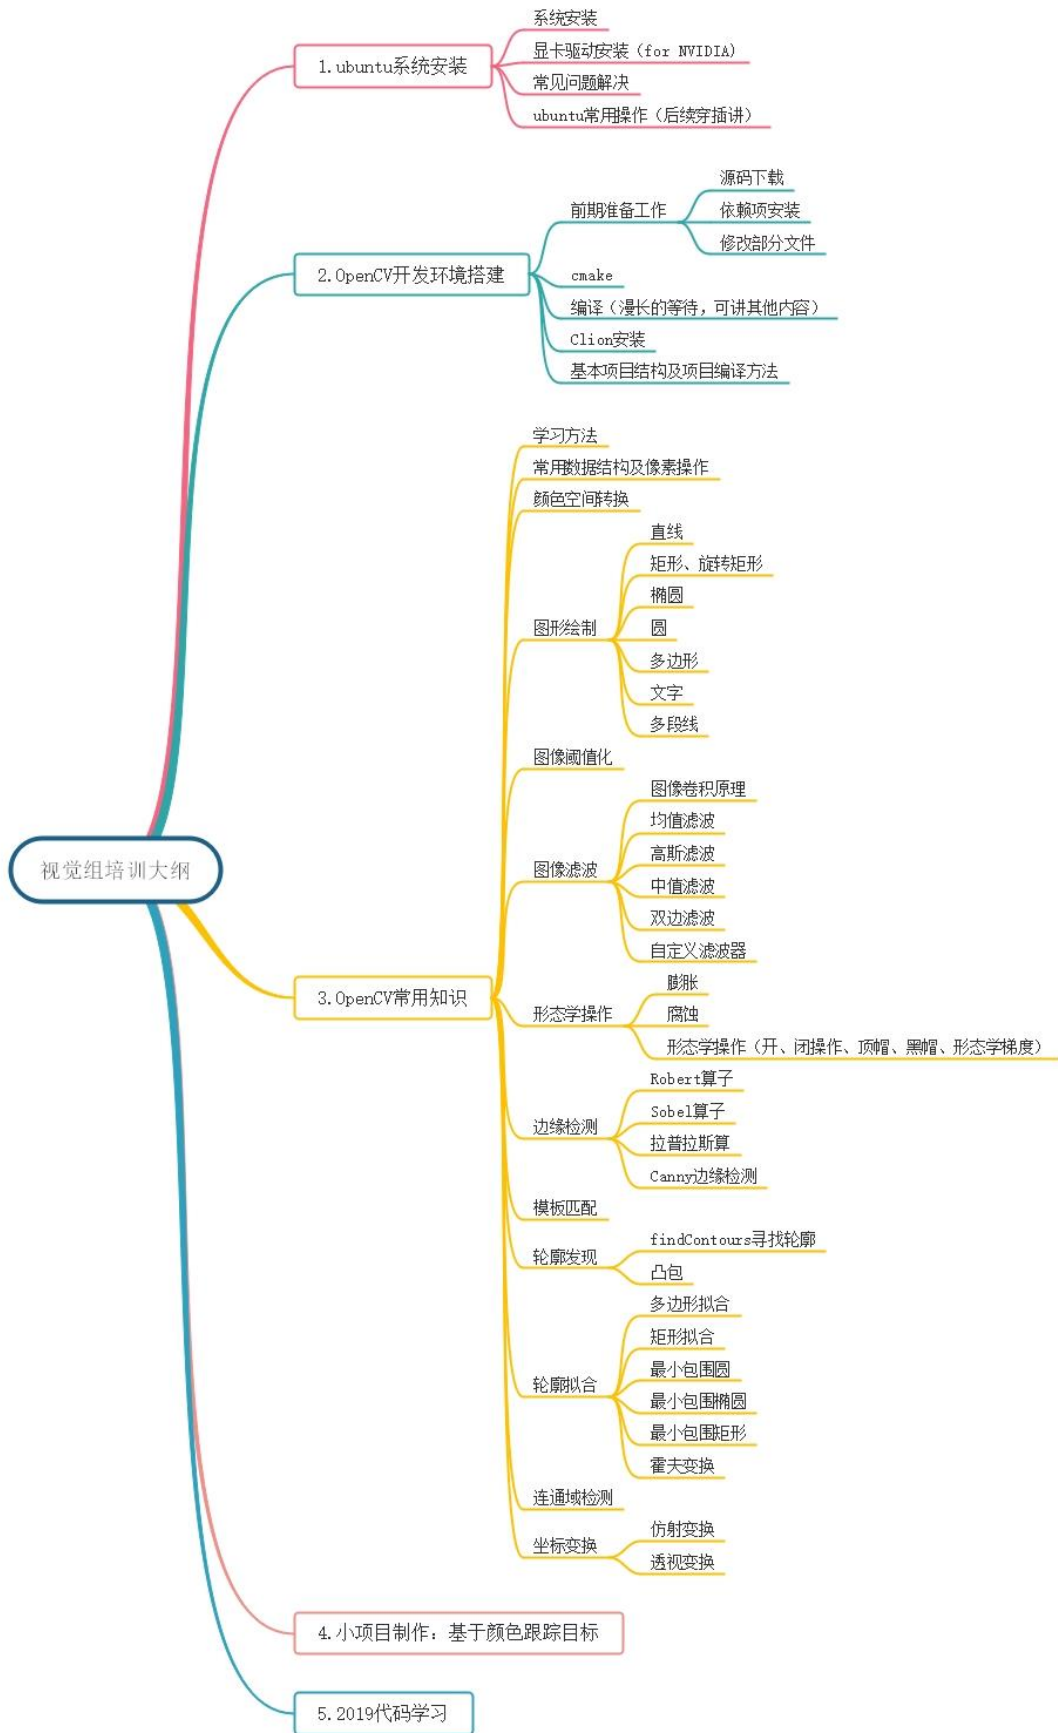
视觉组培训大纲

1. ubuntu系统安装
系统安装
显卡驱动安装（for NVIDIA）
常见问题解决
ubuntu常用操作（后续穿插讲）

2. OpenCV开发环境搭建
前期准备工作
源码下载
依赖项安装
修改部分文件
cmake
编译（漫长的等待，可讲其他内容）
Clion安装
基本项目结构及项目编译方法

3. OpenCV常用知识
学习方法
常用数据结构及像素操作
颜色空间转换
图形绘制
直线
矩形、旋转矩形
椭圆
圆
多边形
文字
多段线
图像阈值化
图像滤波
图像卷积原理
均值滤波
高斯滤波
中值滤波
双边滤波
自定义滤波器
形态学操作
膨胀
腐蚀
形态学操作（开、闭操作、顶帽、黑帽、形态学梯度）
边缘检测
Robert算子
Sobel算子
拉普拉斯算
Canny边缘检测
模板匹配
轮廓发现
findContours寻找轮廓
凸包
轮廓拟合
多边形拟合
矩形拟合
最小包围圆
最小包围椭圆
最小包围矩形
霍夫变换
连通域检测
坐标变换
仿射变换
透视变换

4. 小项目制作：基于颜色跟踪目标

5. 2019代码学习